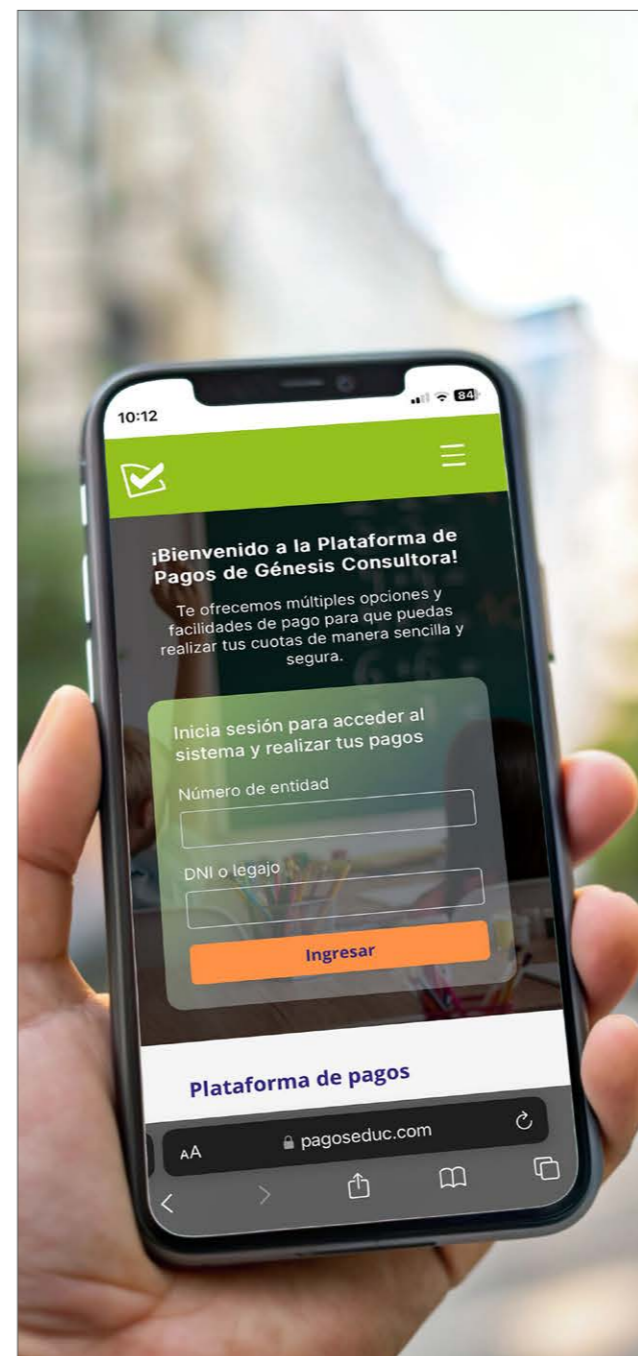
10:12

84

¡Bienvenido a la Plataforma de Pagos de Génesis Consultora!

Te ofrecemos múltiples opciones y facilidades de pago para que puedas realizar tus cuotas de manera sencilla y segura.

Inicia sesión para acceder al sistema y realizar tus pagos

Número de entidad

DNI o legajo

Ingresar

Plataforma de pagos

AA pagoseduc.com